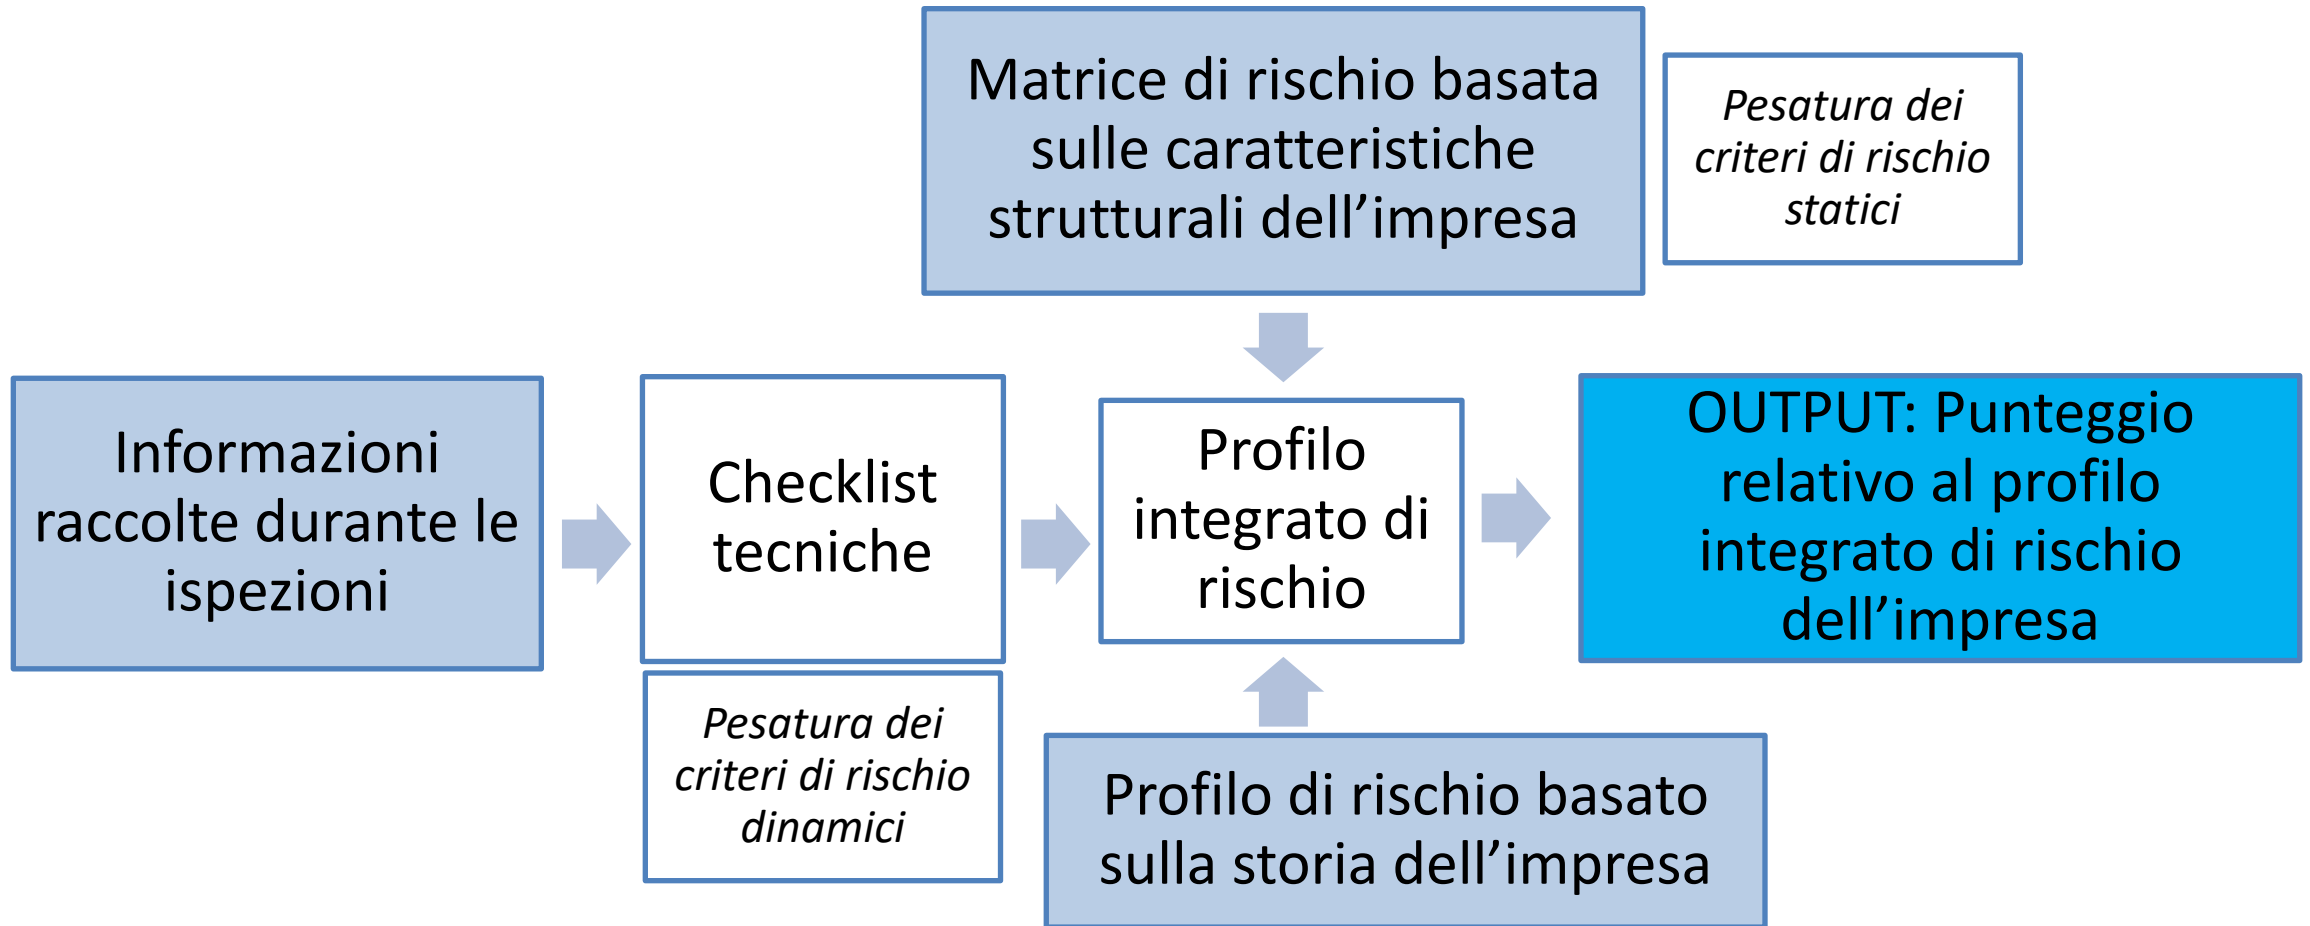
Matrice di rischio basata sulle caratteristiche strutturali dell’impresa

Pesatura dei criteri di rischio statici

Informazioni raccolte durante le ispezioni

Checklist tecniche

Pesatura dei criteri di rischio dinamici

Profilo integrato di rischio

OUTPUT: Punteggio relativo al profilo integrato di rischio dell’impresa

Profilo di rischio basato sulla storia dell’impresa